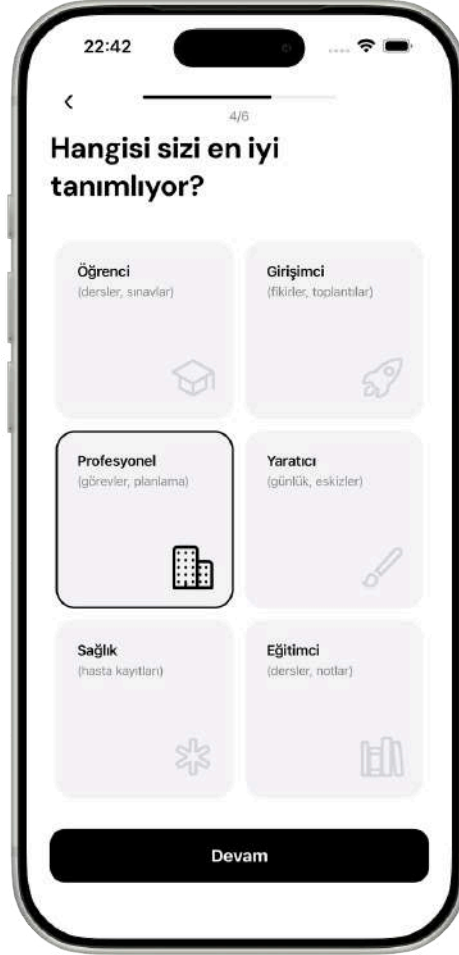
22:42

<

4/6

Hangisi sizi en iyi tanımlıyor?

Öğrenci
(dersler, sınavlar)

Girişimci
(fikirler, toplantılar)

Profesyonel
(görevler, planlama)

Yaratıcı
(günlük, eskizler)

Sağlık
(hasta kayıtları)

Eğitimci
(dersler, notlar)

Devam